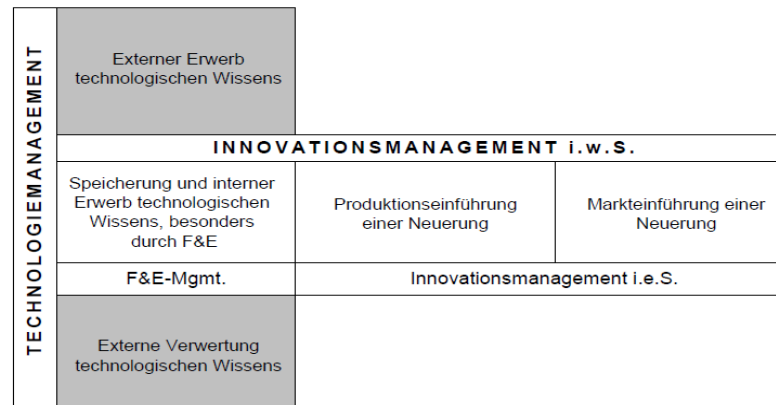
TECHNOLOGIEMANAGEMENT

Externer Erwerb technologischen Wissens

INNOVATIONSMANAGEMENT i.w.S.

| Speicherung und interner Erwerb technologischen Wissens, besonders durch F&E | Produktionseinführung einer Neuerung | Markteinführung einer Neuerung |
|---|---|---|
| F&E-Mgmt. | Innovationsmanagement i.e.S. | |

Externe Verwertung technologischen Wissens